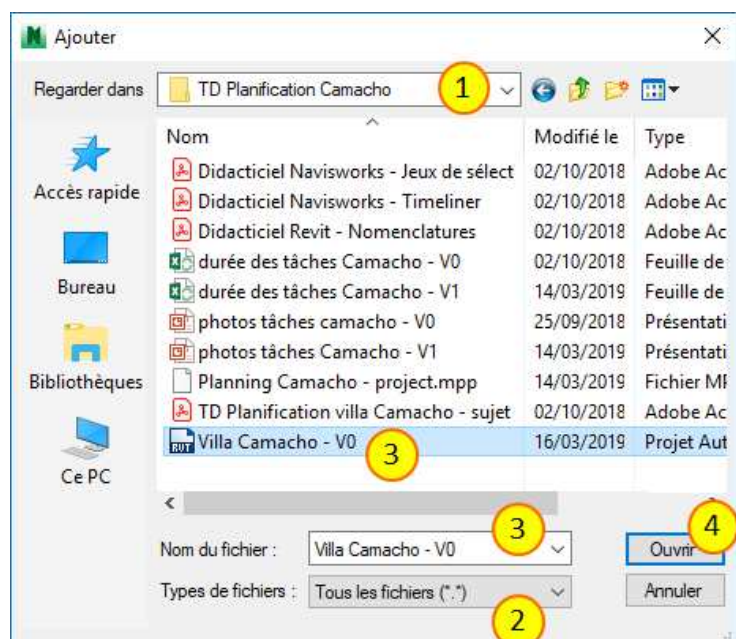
Ajouter

Regarder dans TD Planification Camacho 1

Accès rapide
Bureau
Bibliothèques
Ce PC

| Nom | Modifié le | Type |
|---|---|---|
| Didacticiel Navisworks - Jeux de sélect | 02/10/2018 | Adobe Ac |
| Didacticiel Navisworks - Timeliner | 02/10/2018 | Adobe Ac |
| Didacticiel Revit - Nomenclatures | 02/10/2018 | Adobe Ac |
| durée des tâches Camacho - V0 | 02/10/2018 | Feuille de |
| durée des tâches Camacho - V1 | 14/03/2019 | Feuille de |
| photos tâches camacho - V0 | 25/09/2018 | Présentati |
| photos tâches Camacho - V1 | 14/03/2019 | Présentati |
| Planning Camacho - project.mpp | 14/03/2019 | Fichier MI |
| TD Planification villa Camacho - sujet | 02/10/2018 | Adobe Ac |
| Villa Camacho - V0 3 | 16/03/2019 | Projet Aut |

Nom du fichier : Villa Camacho - V0 3
Types de fichiers : Tous les fichiers (*.*) 2

4 Ouvrir
Annuler